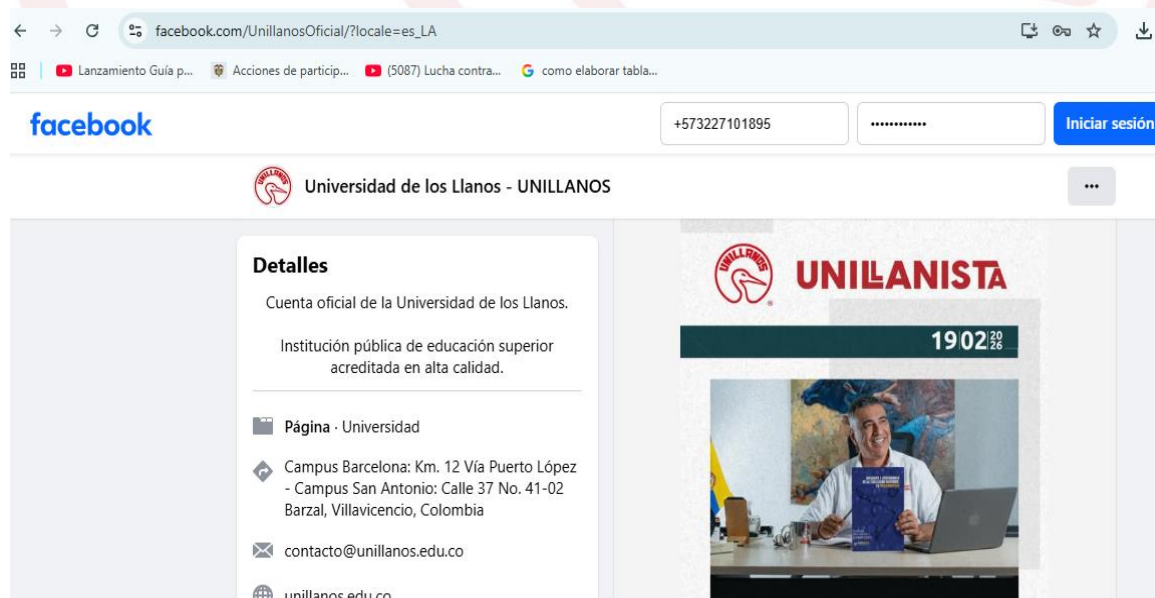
facebook.com/UnillanosOficial/?locale=es_LA

Lanzamiento Guía p... Acciones de particip... (5087) Lucha contra... como elaborar tabla...

facebook

+573227101895

••••••••••••

Iniciar sesión

Universidad de los Llanos - UNILLANOS

...

Detalles

Cuenta oficial de la Universidad de los Llanos.

Institución pública de educación superior acreditada en alta calidad.

Página · Universidad

Campus Barcelona: Km. 12 Vía Puerto López - Campus San Antonio: Calle 37 No. 41-02 Barzal, Villavicencio, Colombia

contacto@unillanos.edu.co

unillanos.edu.co

UNILLANISTA

19|02|$^{20}_{26}$